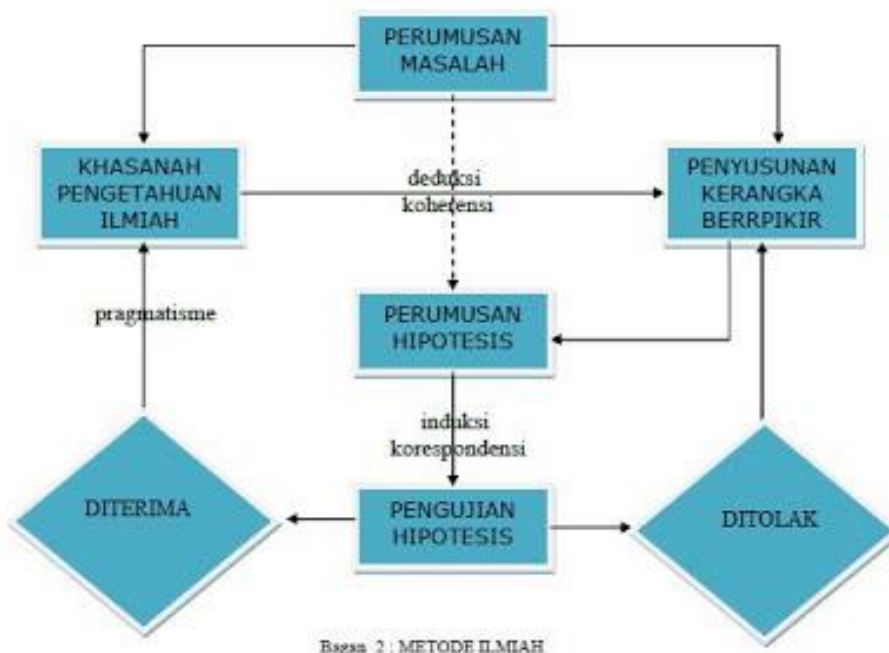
PERUMUSAN MASALAH

KHASANAH PENGETAHUAN ILMIAH

deduksi koherensi

PENYUSUNAN KERANGKA BERRPIKIR

pragmatisme

PERUMUSAN HIPOTESIS

induksi korespondensi

DITERIMA

PENGUJIAN HIPOTESIS

DITOLAK

Bagan 2 : METODE ILMIAH